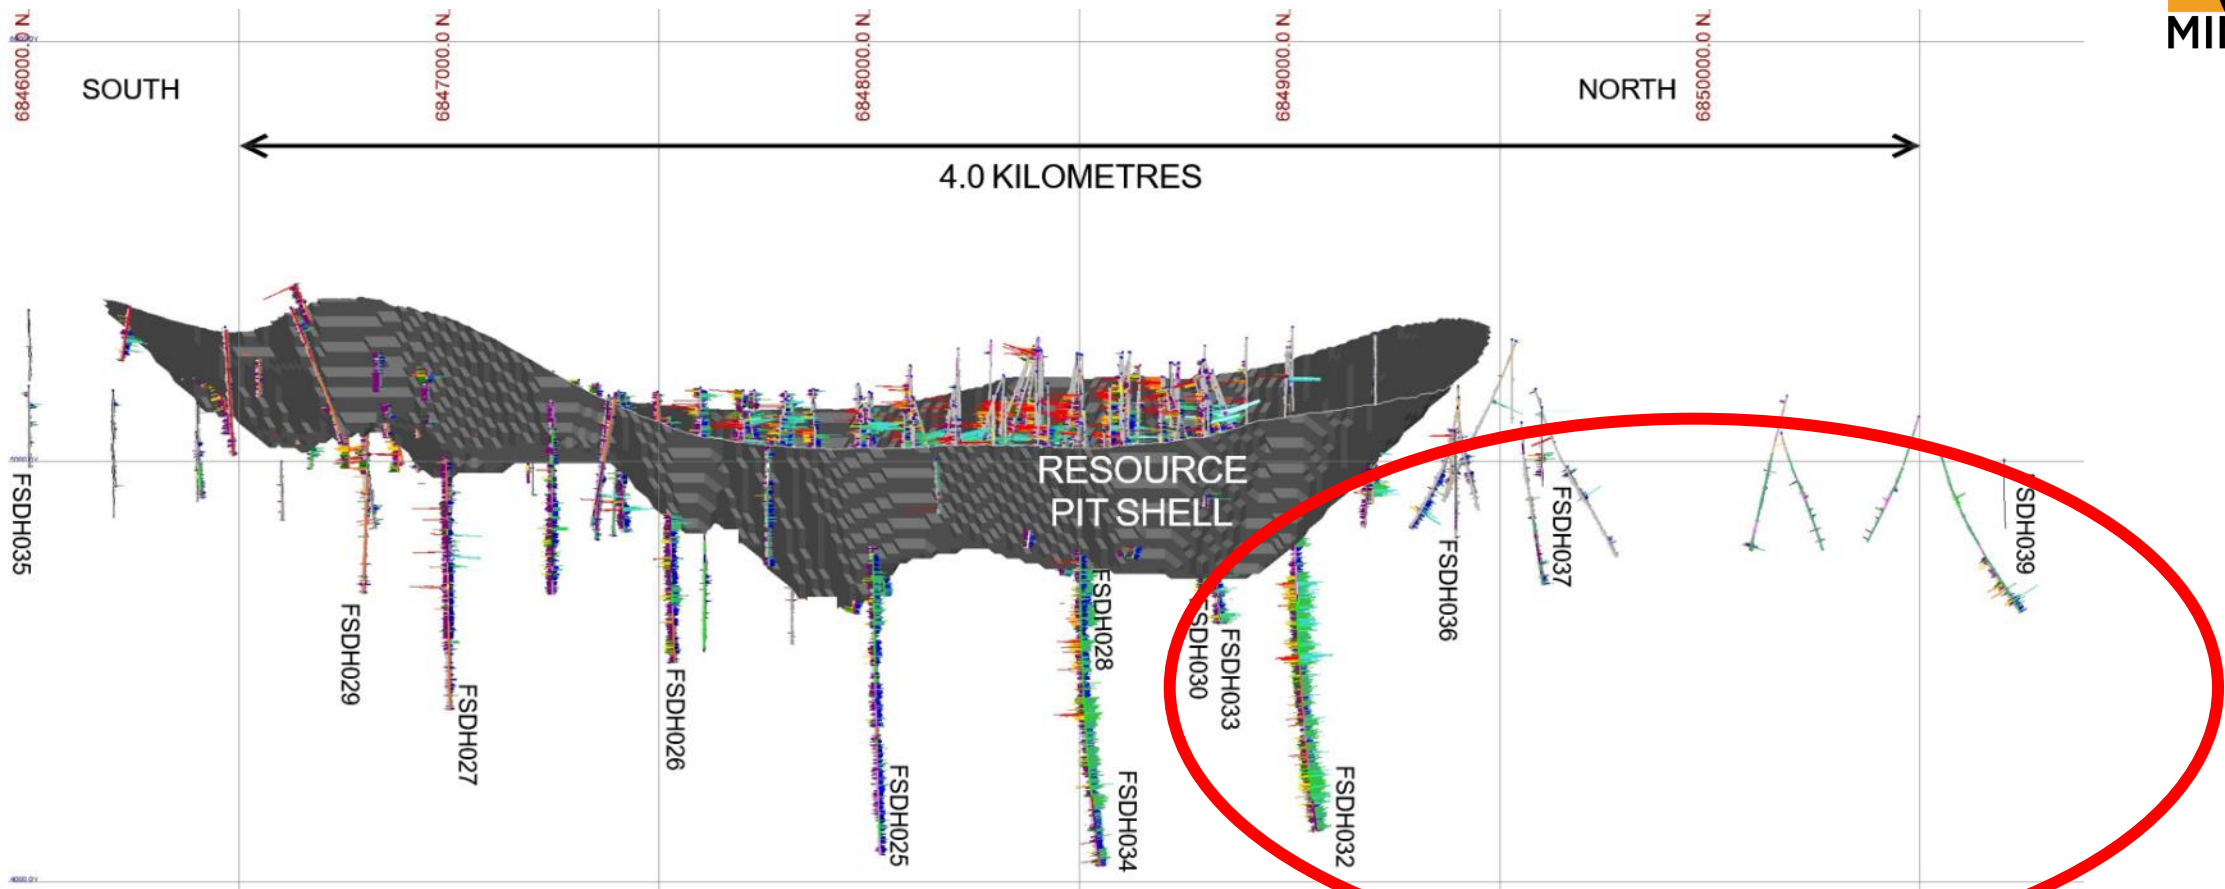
6846000.0 N
6847000.0 N
6848000.0 N
6849000.0 N
6850000.0 N
MI

SOUTH
NORTH
4.0 KILOMETRES

RESOURCE PIT SHELL

FSDH035
FSDH029
FSDH027
FSDH026
FSDH025
FSDH028
FSDH034
SDH030
FSDH033
FSDH032
FSDH036
FSDH037
SDH039